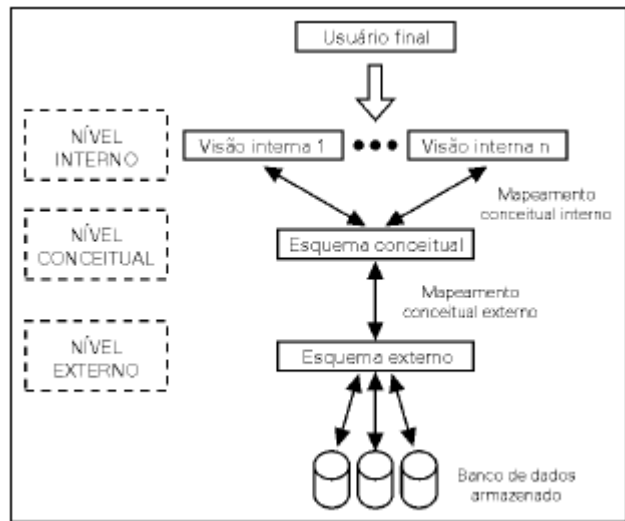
Usuário final

NÍVEL INTERNO

Visão interna 1 ••• Visão interna n

Mapeamento conceitual interno

NÍVEL CONCEITUAL

Esquema conceitual

Mapeamento conceitual externo

NÍVEL EXTERNO

Esquema externo

Banco de dados armazenado